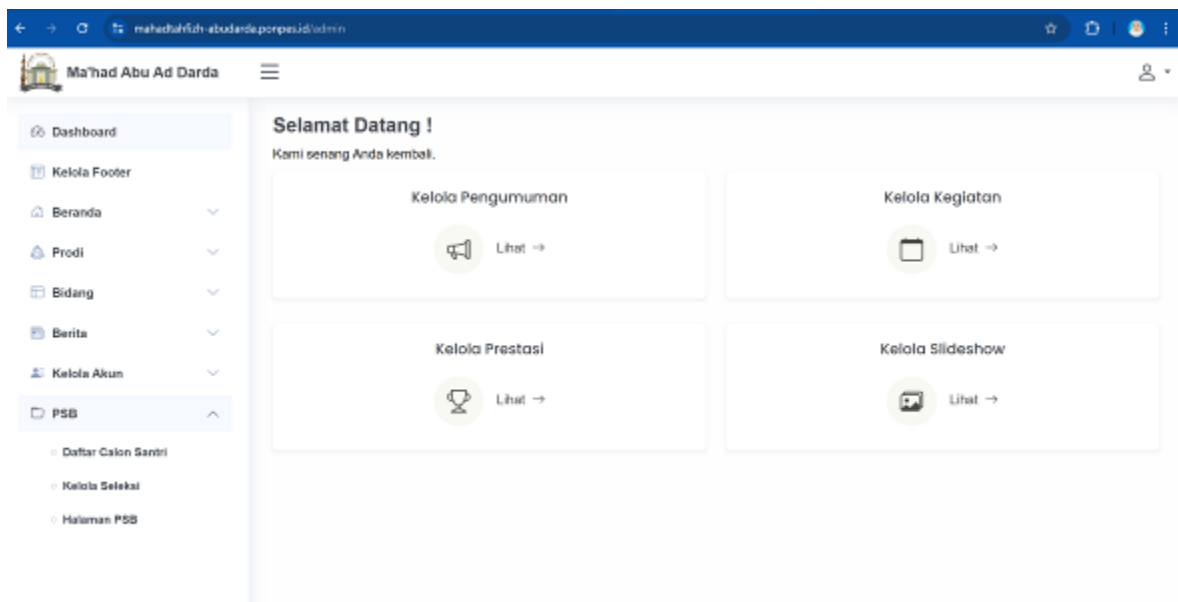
mahadtahfizh-abudarda.ponpes.id/admin

Ma'had Abu Ad Darda

Dashboard
Kelola Footer
Beranda
Prodi
Bidang
Berita
Kelola Akun
PSB
Daftar Calon Santri
Kelola Seleksi
Halaman PSB

Selamat Datang !
Kami senang Anda kembali.

Kelola Pengumuman
Lihat →

Kelola Kegiatan
Lihat →

Kelola Prestasi
Lihat →

Kelola Slideshow
Lihat →